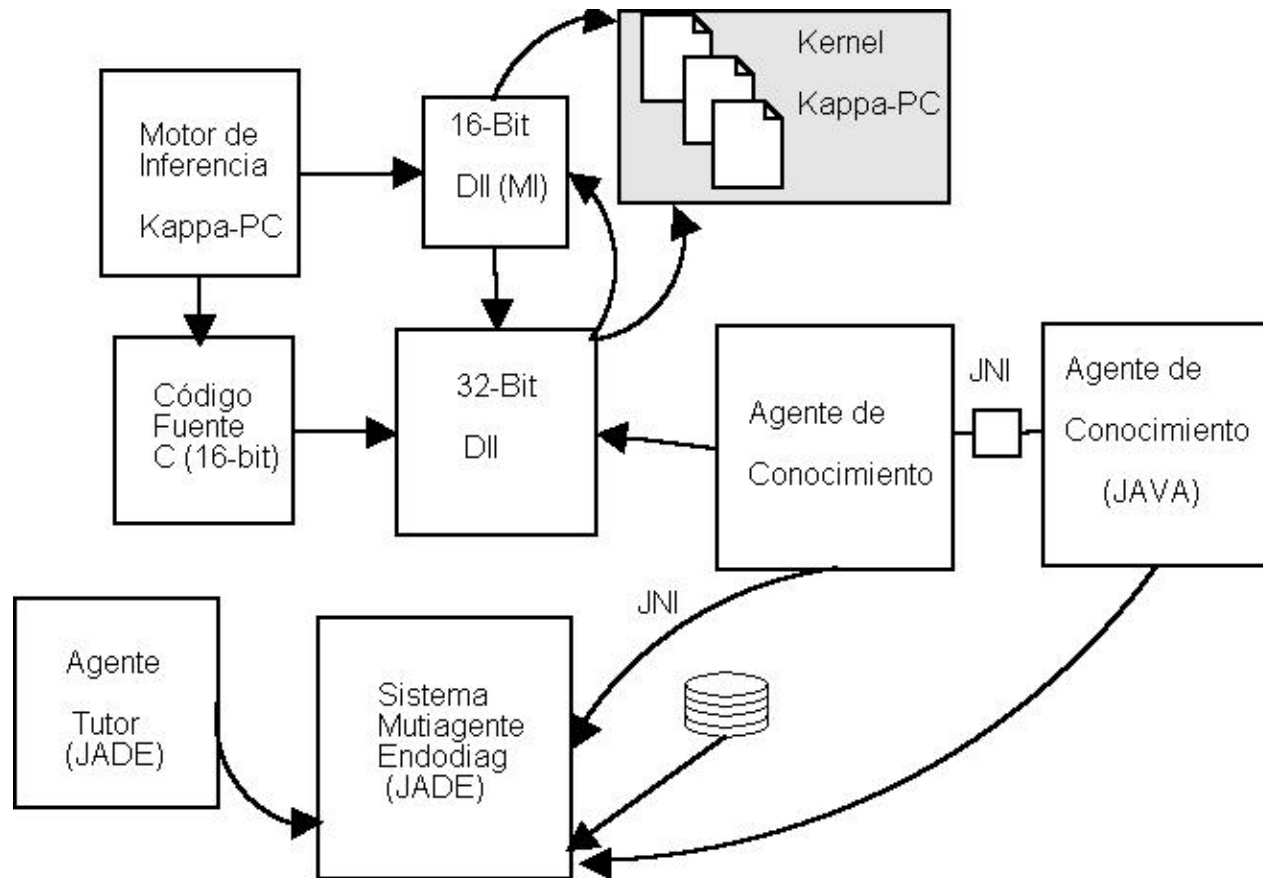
Kernel

Kappa-PC

Motor de Inferencia

Kappa-PC

16-Bit

Dll (MI)

Código Fuente C (16-bit)

32-Bit

Dll

Agente de

Conocimiento

JNI

Agente de

Conocimiento

(JAVA)

JNI

Agente

Tutor (JADE)

Sistema Mutiagente Endodiag (JADE)